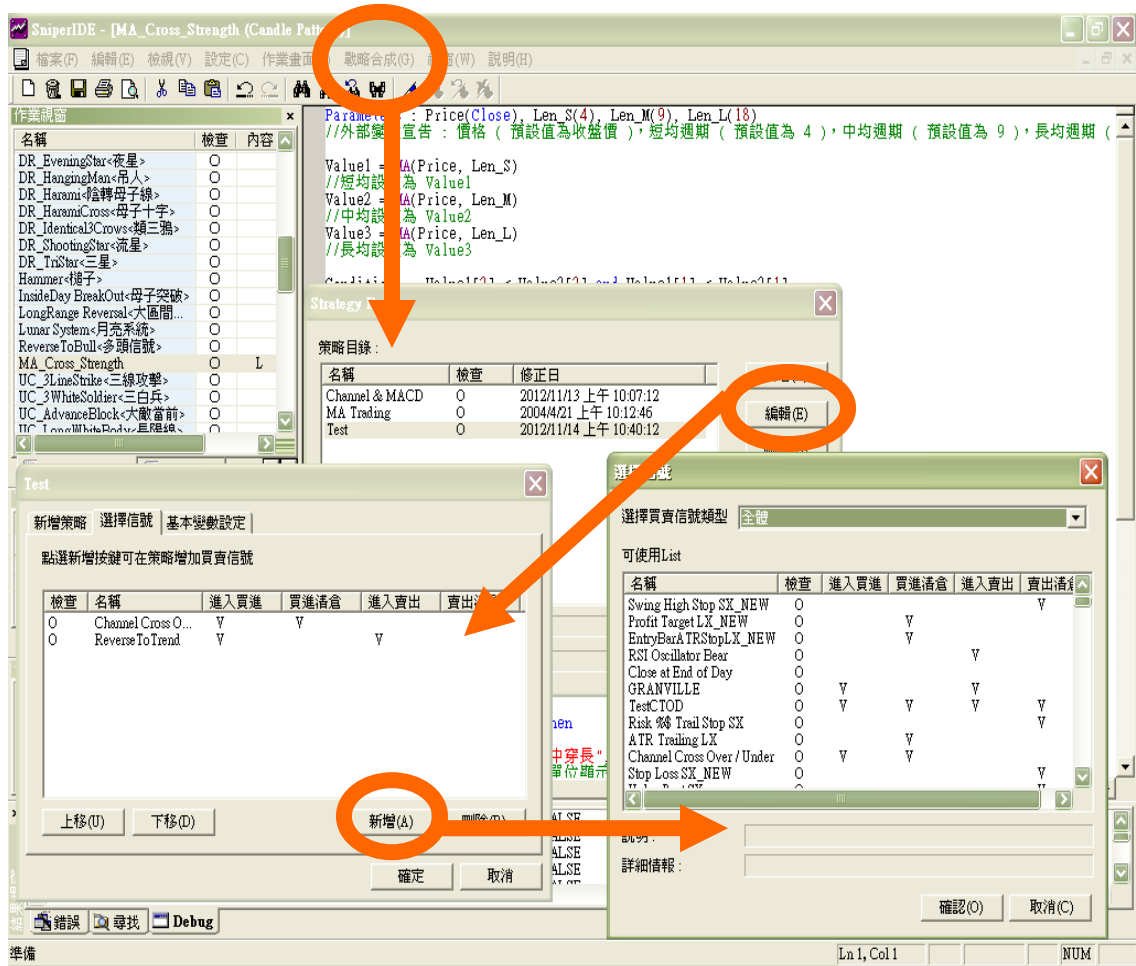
SniperIDE - [MA_Cross_Strength (Candle Patt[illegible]

檔案(F) 編輯(E) 檢視(V) 設定(C) 作業畫面 戰略合成(G) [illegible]窗(W) 說明(H)

作業視窗

| 名稱 | 檢查 | 內容 |
|---|---|---|
| DR_EveningStar<夜星> | O | |
| DR_HangingMan<吊人> | O | |
| DR_Harami<陰轉母子線> | O | |
| DR_HaramiCross<母子十字> | O | |
| DR_Identical3Crows<類三鴉> | O | |
| DR_ShootingStar<流星> | O | |
| DR_TriStar<三星> | O | |
| Hammer<槌子> | O | |
| InsideDay BreakOut<母子突破> | O | |
| LongRange Reversal<大區間... | O | |
| Lunar System<月亮系統> | O | |
| ReverseToBull<多頭信號> | O | |
| MA_Cross_Strength | O | L |
| UC_3LineStrike<三線攻擊> | O | |
| UC_3WhiteSoldier<三白兵> | O | |
| UC_AdvanceBlock<大敵當前> | O | |
| UC_LongWhiteBody<長陽線> | O | |

Parame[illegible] : Price(Close), Len_S(4), Len_M(9), Len_L(18)
//外部變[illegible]宣告 : 價格 ( 預設值為收盤價 ),短均週期 ( 預設值為 4 ),中均週期 ( 預設值為 9 ),長均週期 (

Value1 = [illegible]A(Price, Len_S)
//短均設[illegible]為 Value1
Value2 = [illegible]A(Price, Len_M)
//中均設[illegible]為 Value2
Value3 = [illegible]A(Price, Len_L)
//長均設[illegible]為 Value3

Strategy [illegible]

策略目錄 :

| 名稱 | 檢查 | 修正日 |
|---|---|---|
| Channel & MACD | O | 2012/11/13 上午 10:07:12 |
| MA Trading | O | 2004/4/21 上午 10:12:46 |
| Test | O | 2012/11/14 上午 10:40:12 |

編輯(E)

Test

新增策略 選擇信號 基本變數設定

點選新增按鍵可在策略增加買賣信號

| 檢查 | 名稱 | 進入買進 | 買進清倉 | 進入賣出 | 賣出清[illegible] |
|---|---|---|---|---|---|
| O | Channel Cross O... | V | V | | |
| O | ReverseToTrend | V | | V | |

上移(U) 下移(D) 新增(A) 刪除(R)

確定 取消

選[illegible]號

選擇買賣信號類型 全體

可使用List

| 名稱 | 檢查 | 進入買進 | 買進清倉 | 進入賣出 | 賣出清倉 |
|---|---|---|---|---|---|
| Swing High Stop SX_NEW | O | | | | V |
| Profit Target LX_NEW | O | | V | | |
| EntryBarATRStopLX_NEW | O | | V | | |
| RSI Oscillator Bear | O | | | V | |
| Close at End of Day | O | | | | |
| GRANVILLE | O | V | | V | |
| TestCTOD | O | V | V | V | V |
| Risk %$ Trail Stop SX | O | | | | V |
| ATR Trailing LX | O | | V | | |
| Channel Cross Over / Under | O | V | V | | |
| Stop Loss SX_NEW | O | | | | V |

說明 :
詳細情報 :

確認(O) 取消(C)

錯誤 尋找 Debug

準備 Ln 1, Col 1 NUM